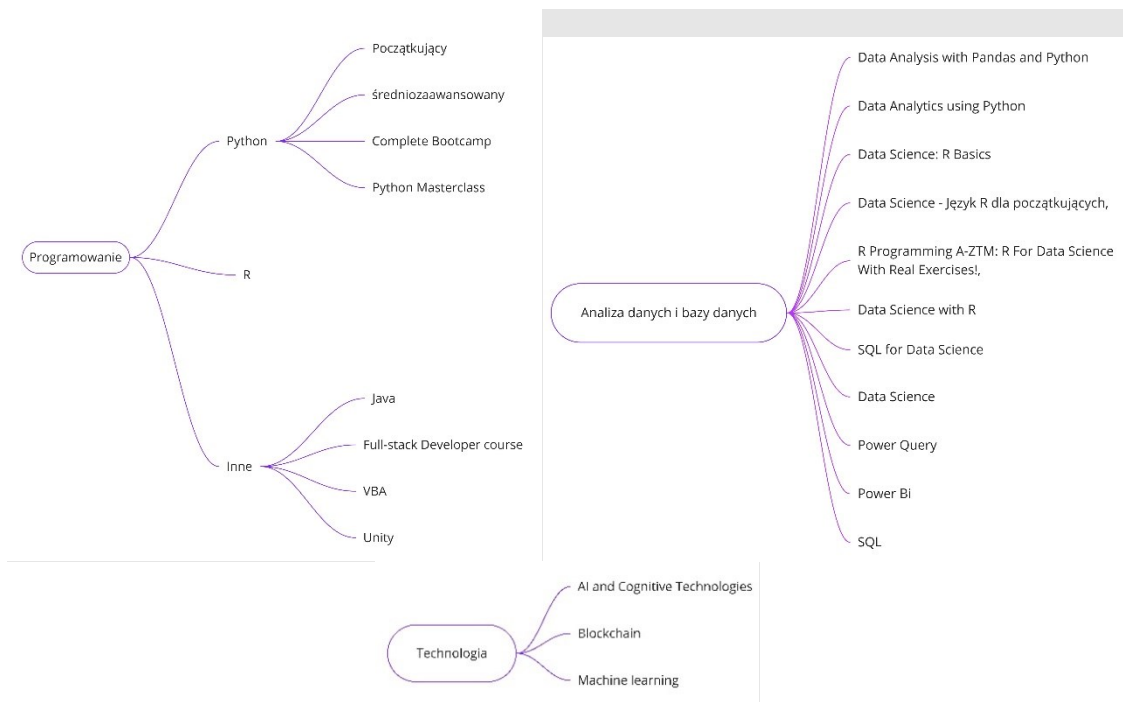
Programowanie

Python

Początkujący

średniozaawansowany

Complete Bootcamp

Python Masterclass

R

Inne

Java

Full-stack Developer course

VBA

Unity

Analiza danych i bazy danych

Data Analysis with Pandas and Python

Data Analytics using Python

Data Science: R Basics

Data Science - Język R dla początkujących,

R Programming A-ZTM: R For Data Science With Real Exercises!,

Data Science with R

SQL for Data Science

Data Science

Power Query

Power Bi

SQL

Technologia

AI and Cognitive Technologies

Blockchain

Machine learning